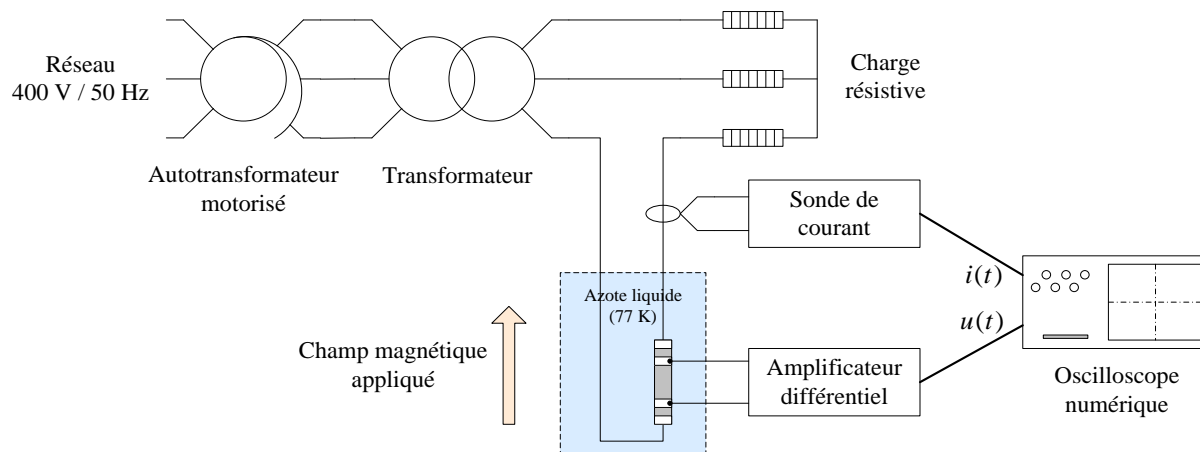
Réseau
400 V / 50 Hz

Autotransformateur motorisé

Transformateur

Charge résistive

Sonde de courant

$i(t)$

$u(t)$

Azote liquide (77 K)

Champ magnétique appliqué

Amplificateur différentiel

Oscilloscope numérique